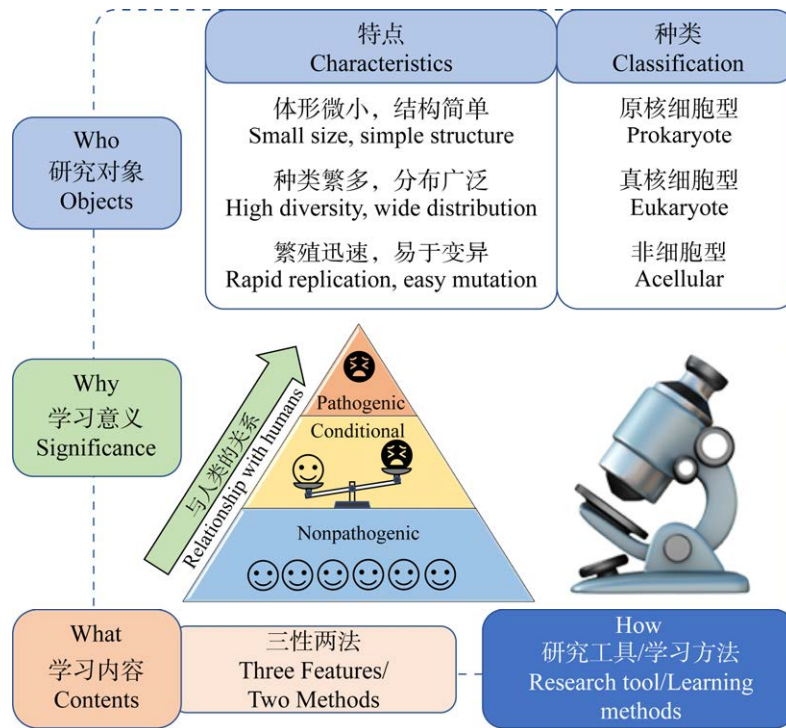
特点
Characteristics

种类
Classification

Who
研究对象
Objects

体形微小，结构简单
Small size, simple structure

原核细胞型
Prokaryote

种类繁多，分布广泛
High diversity, wide distribution

真核细胞型
Eukaryote

繁殖迅速，易于变异
Rapid replication, easy mutation

非细胞型
Acellular

Why
学习意义
Significance

与人类的关系
Relationship with humans

Pathogenic

Conditional

Nonpathogenic

What
学习内容
Contents

三性两法
Three Features/
Two Methods

How
研究工具/学习方法
Research tool/Learning methods